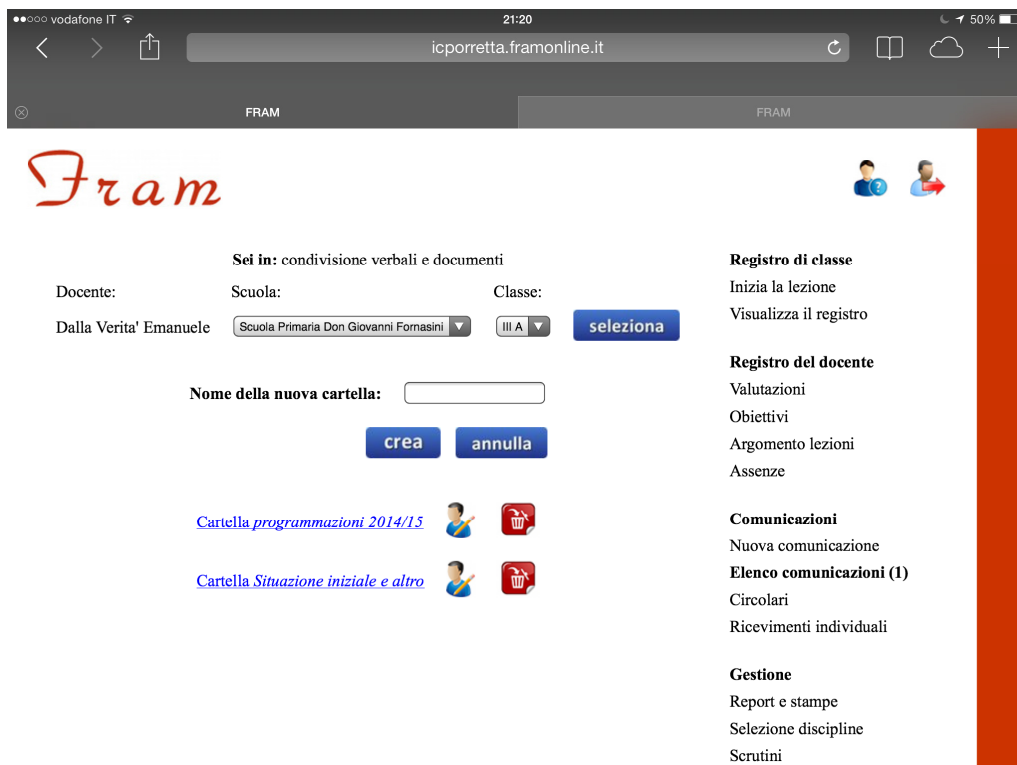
●●○○○ vodafone IT 21:20 50%

icporretta.framonline.it

FRAM

FRAM

Fram

Sei in: condivisione verbali e documenti

Docente: Scuola: Classe:

Dalla Verita' Emanuele Scuola Primaria Don Giovanni Fornasini III A seleziona

Nome della nuova cartella:

crea annulla

Cartella programmazioni 2014/15

Cartella Situazione iniziale e altro

Registro di classe
Inizia la lezione
Visualizza il registro

Registro del docente
Valutazioni
Obiettivi
Argomento lezioni
Assenze

Comunicazioni
Nuova comunicazione
Elenco comunicazioni (1)
Circolari
Ricevimenti individuali

Gestione
Report e stampe
Selezione discipline
Scrutini